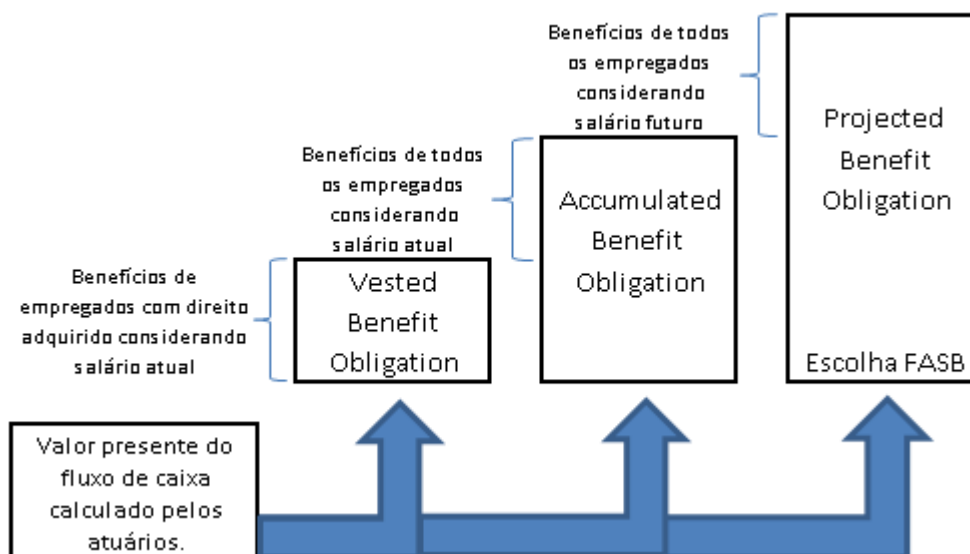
Benefícios de todos os empregados considerando salário futuro

Projected Benefit Obligation

Escolha FASB

Benefícios de todos os empregados considerando salário atual

Accumulated Benefit Obligation

Benefícios de empregados com direito adquirido considerando salário atual

Vested Benefit Obligation

Valor presente do fluxo de caixa calculado pelos atuários.